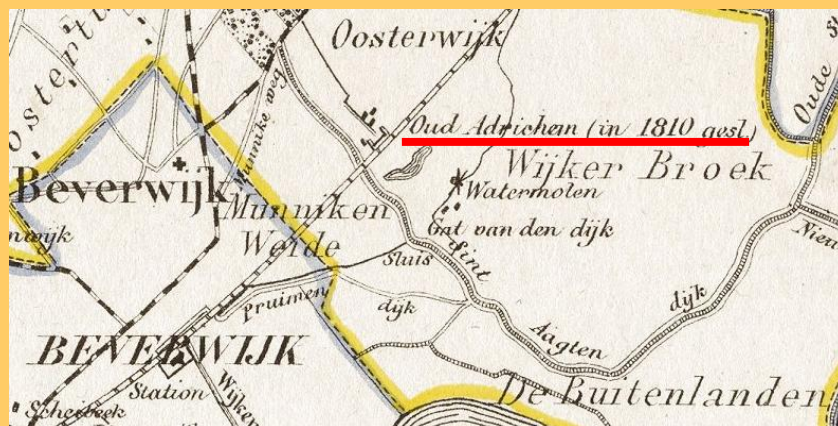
Oosterwijk
ostep
Oud Adrichem (in 1810 gesl.)
Wijker Broek
Oude
Munnike weg
Beverwijk
Watermolen
Gat van den dijk
Munniken
Weide
Sluis
Sint
nwijk
Nieu
Pruimen
dijk
dijk
Aagten
BEVERWIJK
Station
Wijker
Scheibeek
De Buitenlanden